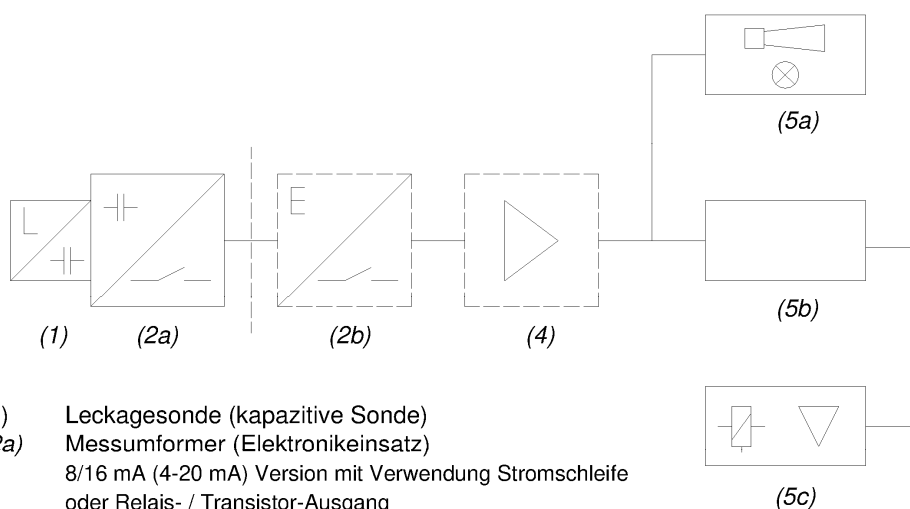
L

E

(5a)

(1)

(2a)

(2b)

(4)

(5b)

(5c)

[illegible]) Leckagesonde (kapazitive Sonde)
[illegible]a) Messumformer (Elektronikeinsatz)
8/16 mA (4-20 mA) Version mit Verwendung Stromschleife oder Relais- / Transistor-Ausgang